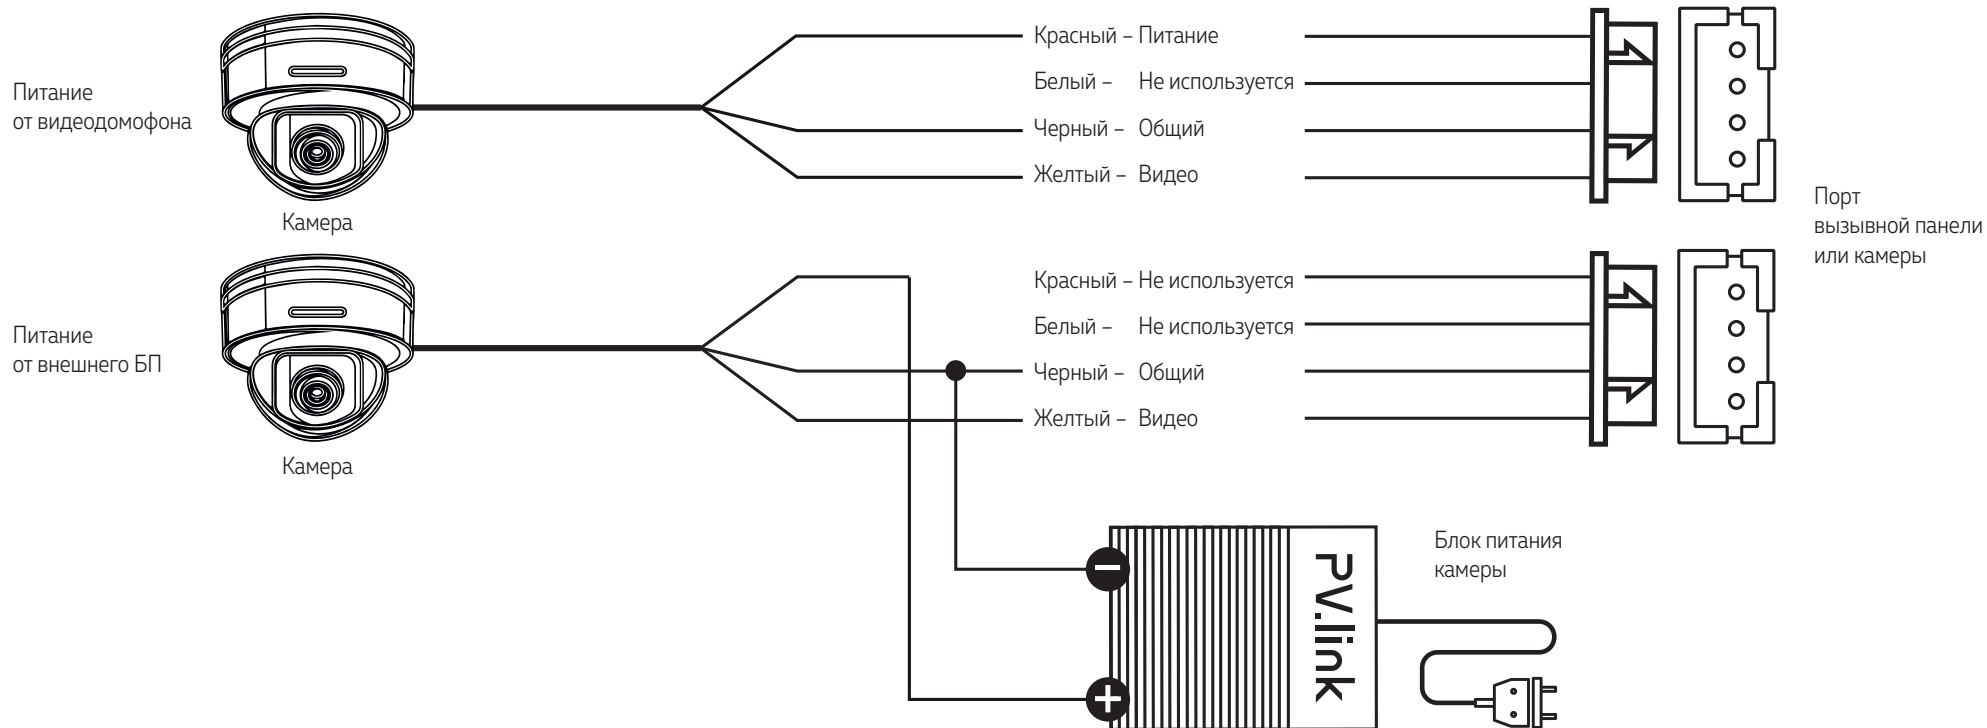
Питание от видеодомофона

Камера

Красный – Питание
Белый – Не используется
Черный – Общий
Желтый – Видео

Порт вызывной панели или камеры

Питание от внешнего БП

Камера

Красный – Не используется
Белый – Не используется
Черный – Общий
Желтый – Видео

PV.link

Блок питания камеры